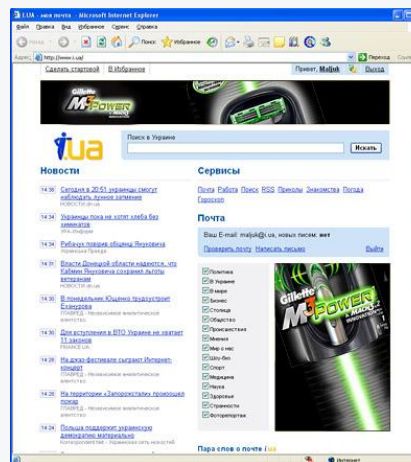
I.UA - моя почта - Microsoft Internet Explorer

Файл Правка Вид Избранное Сервис Справка

Назад Поиск Избранное

Адрес http://www.i.ua/ Переход Ссылки

Сделать стартовой В Избранное Привет, Maljuk Выход

Gillette M3 POWER

i.ua

Поиск в Украине

Искать

Новости

14:36 Сегодня в 20:51 украинцы смогут наблюдать лунное затмение

14:36 Украинцы пока не хотят хлеба без химикатов

14:36 Рыбачук поверил обещаниям Януковича

14:36 Власти Донецкой области надеются, что Кабмин Януковича сохранит льготы ветеранам

14:36 В понедельник Ющенко трудоустроит Ехануурова

14:36 Для вступления в ВТО Украине не хватает 11 законов

14:26 На джаз-фестивале сыграют Интернет-концерт

14:26 На территории «Запорожсталь» произошел пожар

14:24 Польша поддержит украинскую демократию материально

Сервисы

Почта Работа Поиск RSS Приколы Знакомства Погода Гороскоп

Почта

Ваш E-mail: maljuk@i.ua, новых писем: нет

Проверить почту Написать письмо Выйти

Политика
В Украине
В мире
Бизнес
Столица
Общество
Происшествия
Мнения
Мир в нас
Шоу-биз
Спорт
Медицина
Наука
Здоровье
Странности
Фоторепортаж

Gillette M3 POWER

Пара слов о почте i.ua

Интернет